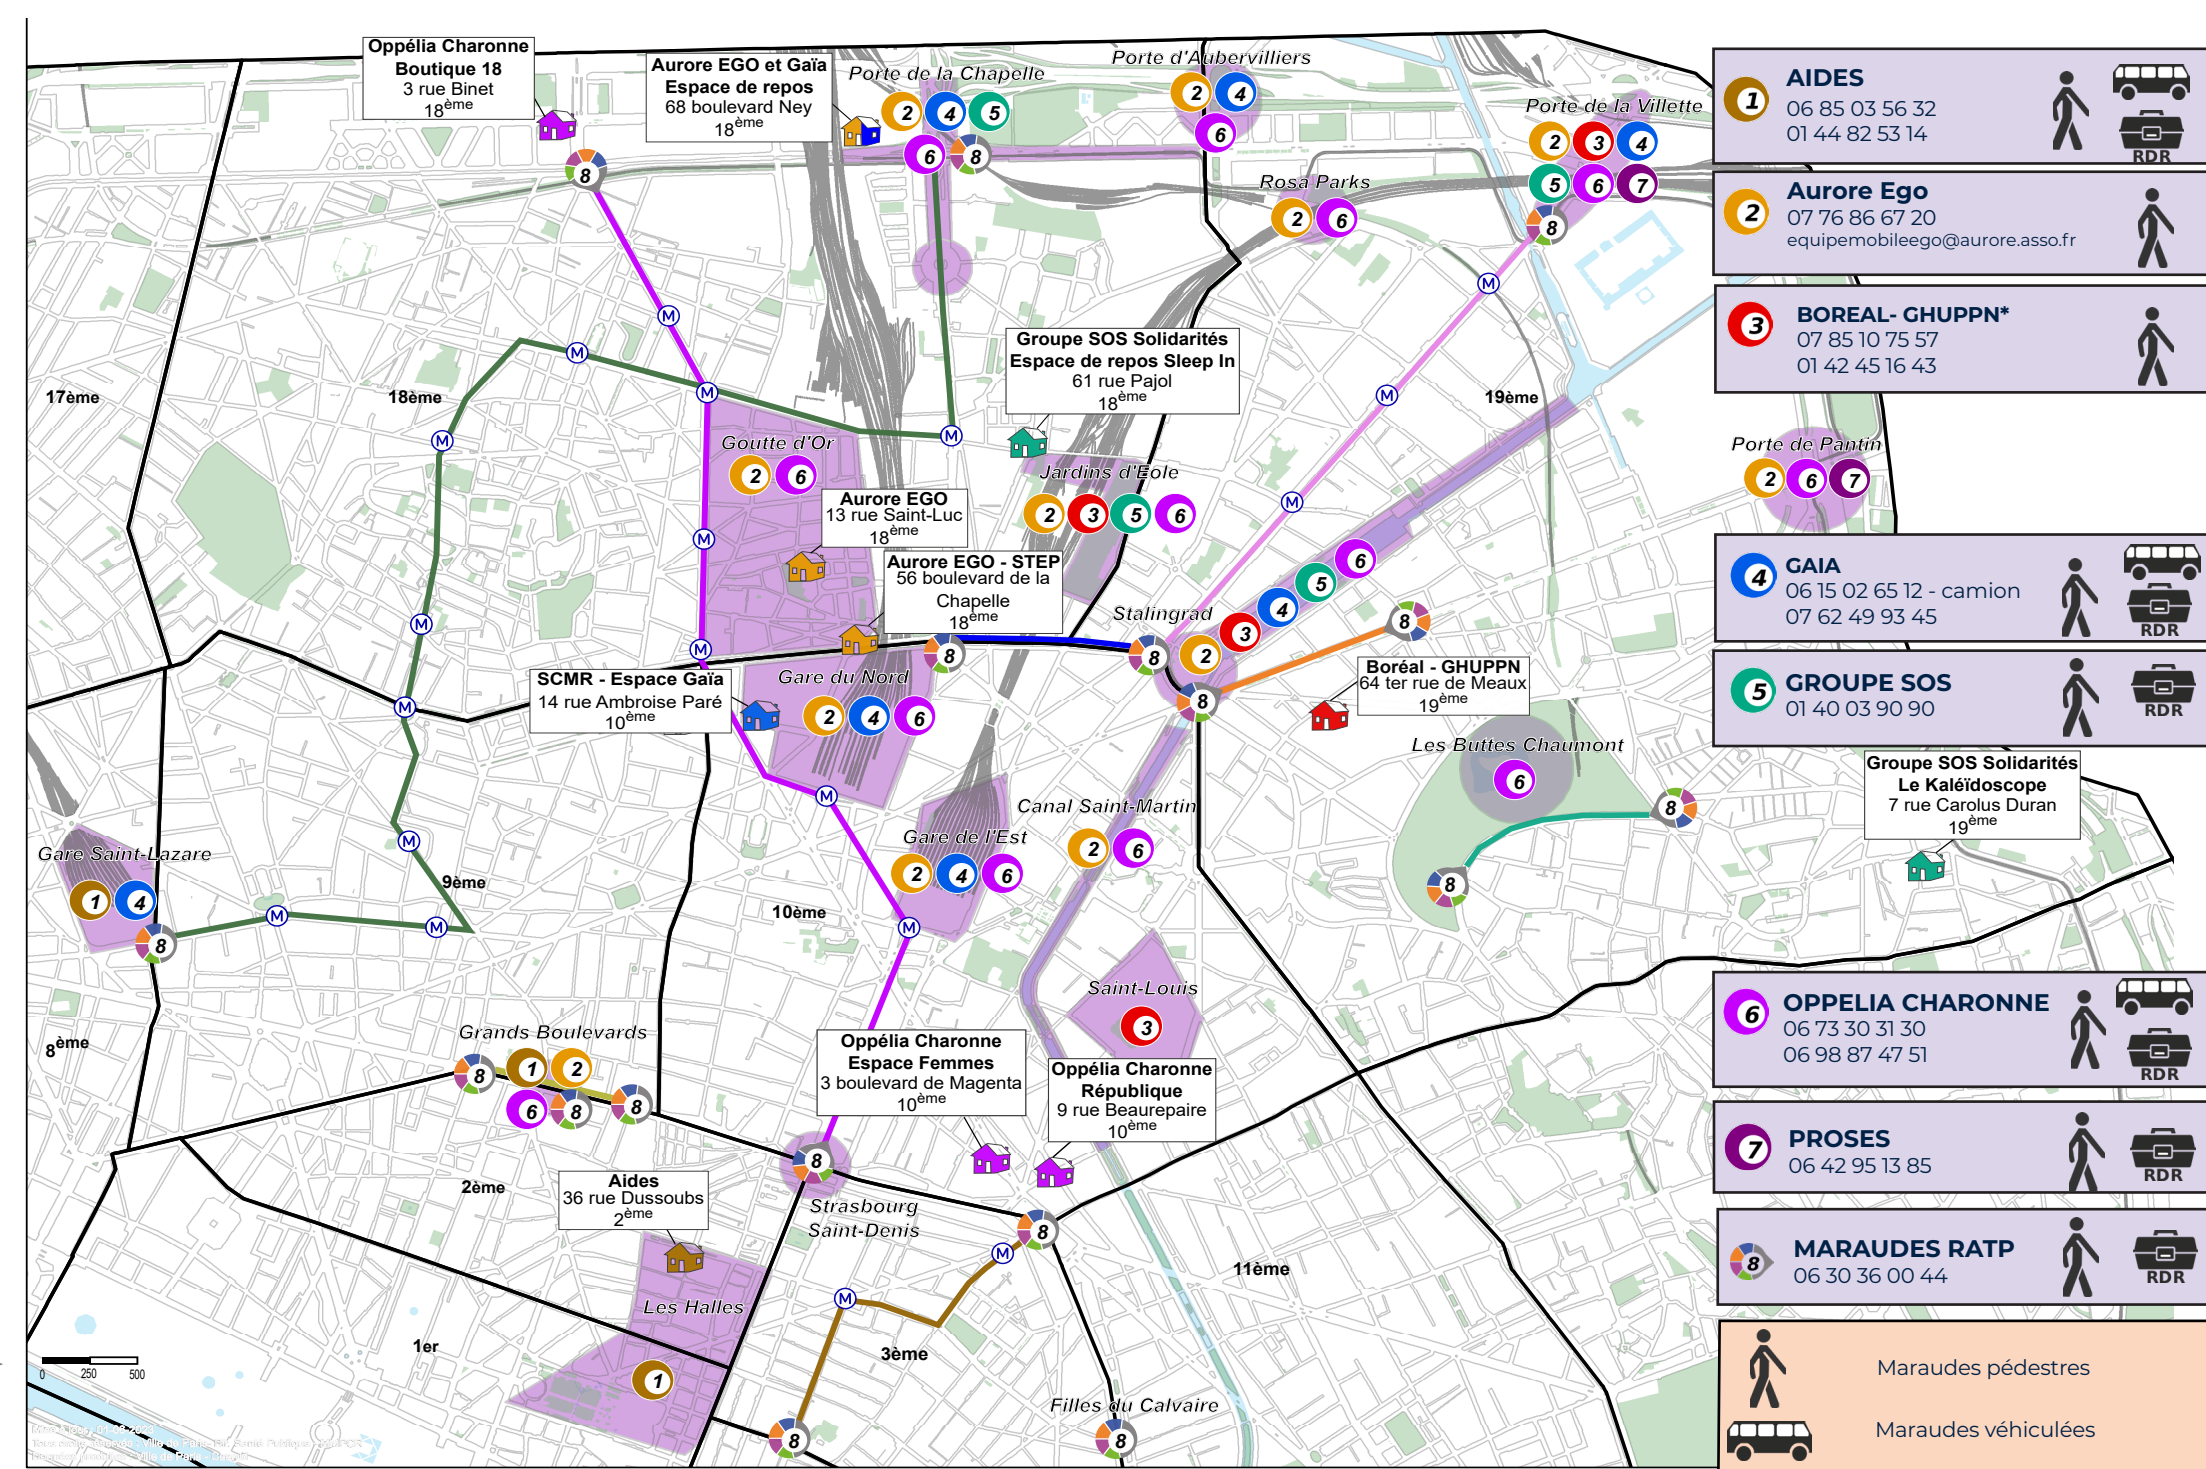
Oppélia Charonne
Boutique 18
3 rue Binet
18$^{ème}$

Aurore EGO et Gaïa
Espace de repos
68 boulevard Ney
18$^{ème}$

Porte de la Chapelle
2 4 5
6 8

Porte d'Aubervilliers
2 4
6

Porte de la Villette
2 3 4
5 6 7
8

Rosa Parks
2 6

8

Groupe SOS Solidarités
Espace de repos Sleep In
61 rue Pajol
18$^{ème}$

17ème

18ème

19ème

Goutte d'Or
2 6

Aurore EGO
13 rue Saint-Luc
18$^{ème}$

Jardins d'Eole
2 3 5 6

Aurore EGO - STEP
56 boulevard de la Chapelle
18$^{ème}$

Porte de Pantin
2 6 7

6 5 4 3 2

Stalingrad
8 8 8

SCMR - Espace Gaïa
14 rue Ambroise Paré
10$^{ème}$

Gare du Nord
2 4 6

Boréal - GHUPPN
64 ter rue de Meaux
19$^{ème}$

8

Les Buttes Chaumont
6

Canal Saint-Martin
2 6

Gare de l'Est
2 4 6

8

Groupe SOS Solidarités
Le Kaléïdoscope
7 rue Carolus Duran
19$^{ème}$

Gare Saint-Lazare
1 4
8

9ème

10ème

8

Saint-Louis
3

Grands Boulevards
8 1 2
6 8 8

8$^{ème}$

Oppélia Charonne
Espace Femmes
3 boulevard de Magenta
10$^{ème}$

Oppélia Charonne
République
9 rue Beaurepaire
10$^{ème}$

8

Aides
36 rue Dussoubs
2$^{ème}$

2ème

Strasbourg
Saint-Denis

8

11ème

Les Halles

1er

1

3ème

8

Filles du Calvaire
8

0 250 500

1 AIDES
06 85 03 56 32
01 44 82 53 14
RDR

2 Aurore Ego
07 76 86 67 20
equipemobileego@aurore.asso.fr

3 BOREAL- GHUPPN*
07 85 10 75 57
01 42 45 16 43

4 GAIA
06 15 02 65 12 - camion
07 62 49 93 45
RDR

5 GROUPE SOS
01 40 03 90 90
RDR

6 OPPELIA CHARONNE
06 73 30 31 30
06 98 87 47 51
RDR

7 PROSES
06 42 95 13 85
RDR

8 MARAUDES RATP
06 30 36 00 44
RDR

Maraudes pédestres

Maraudes véhiculées